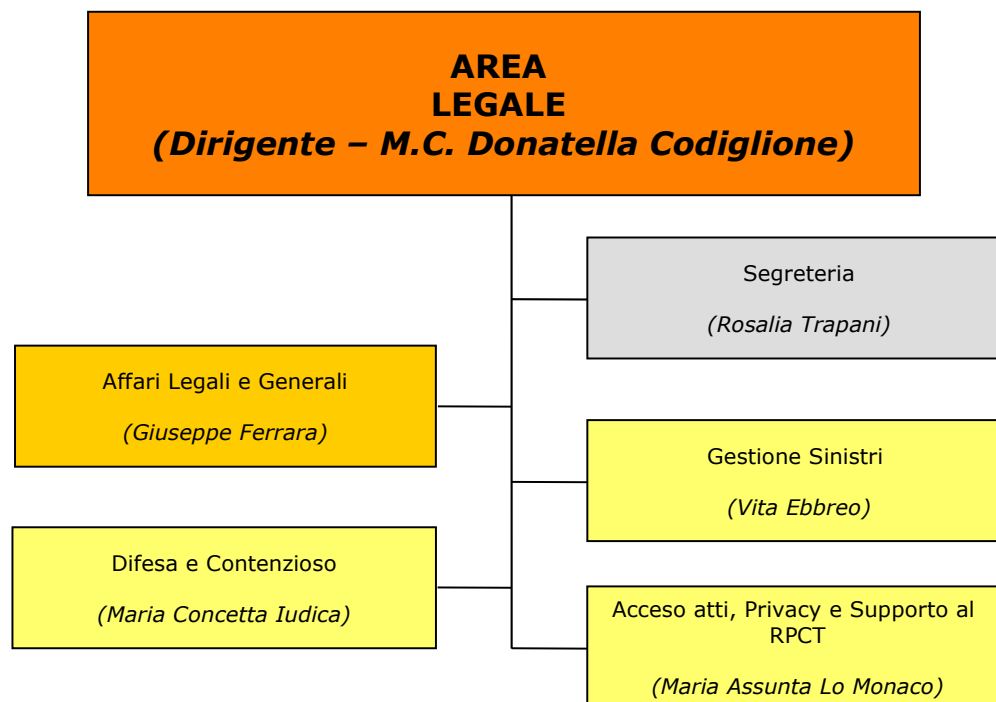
AREA
LEGALE
(Dirigente – M.C. Donatella Codiglione)

Segreteria

(Rosalia Trapani)

Affari Legali e Generali

(Giuseppe Ferrara)

Gestione Sinistri

(Vita Ebbreo)

Difesa e Contenzioso

(Maria Concetta Iudica)

Accesso atti, Privacy e Supporto al RPCT

(Maria Assunta Lo Monaco)